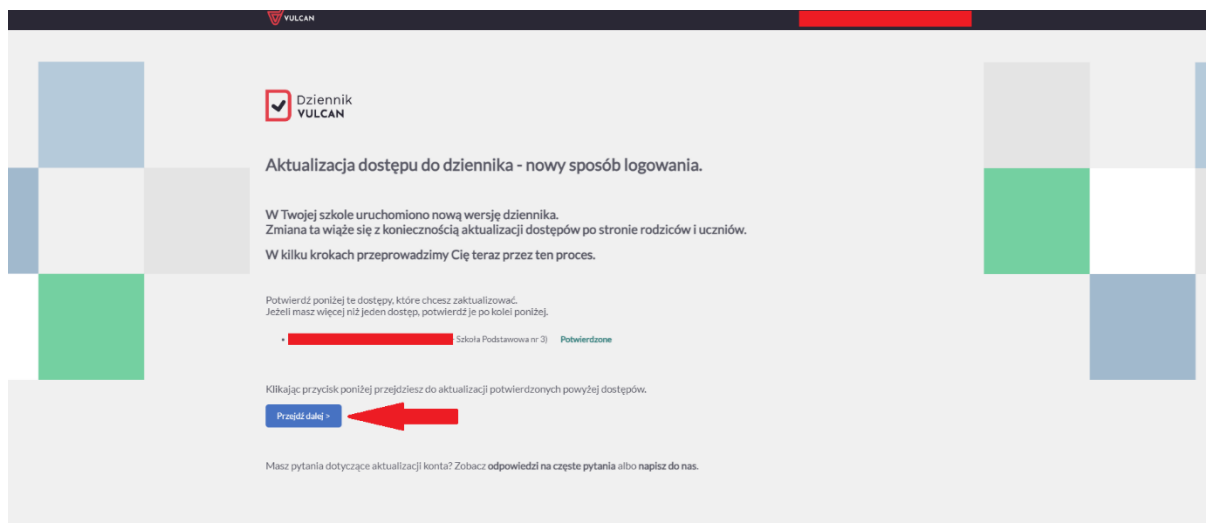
VULCAN

Dziennik
VULCAN

Aktualizacja dostępu do dziennika - nowy sposób logowania.

W Twojej szkole uruchomiono nową wersję dziennika.
Zmiana ta wiąże się z koniecznością aktualizacji dostępów po stronie rodziców i uczniów.

W kilku krokach przeprowadzimy Cię teraz przez ten proces.

Potwierdź poniżej te dostępy, które chcesz zaktualizować.
Jeżeli masz więcej niż jeden dostęp, potwierdź je po kolei poniżej.

• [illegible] Szkoła Podstawowa nr 3) Potwierdzone

Klikając przycisk poniżej przejdziesz do aktualizacji potwierdzonych powyżej dostępów.

Przejdź dalej >

Masz pytania dotyczące aktualizacji konta? Zobacz odpowiedzi na częste pytania albo napisz do nas.